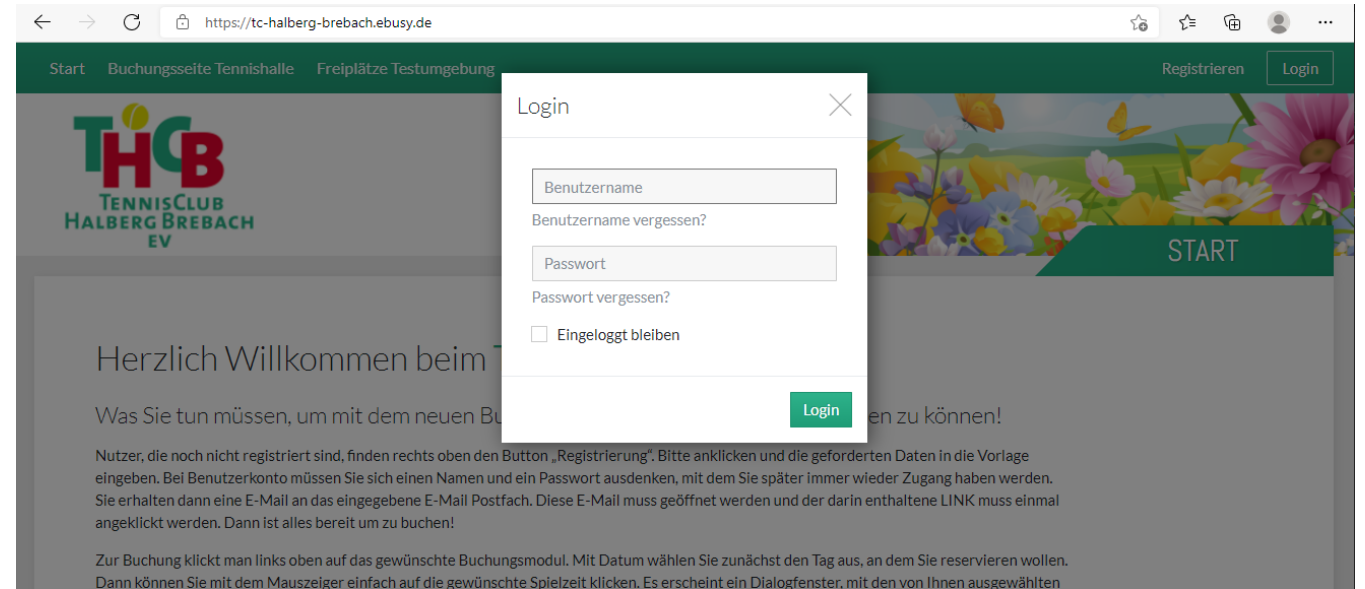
https://tc-halberg-brebach.ebusy.de

Start Buchungsseite Tennishalle Freiplätze Testumgebung

Registrieren Login

THCB
TENNISCLUB
HALBERG BREBACH
EV

START

Login

Benutzername
Benutzername vergessen?

Passwort
Passwort vergessen?

Eingeloggt bleiben

Login

Herzlich Willkommen beim T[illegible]

Was Sie tun müssen, um mit dem neuen Bu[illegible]en zu können!

Nutzer, die noch nicht registriert sind, finden rechts oben den Button „Registrierung". Bitte anklicken und die geforderten Daten in die Vorlage eingeben. Bei Benutzerkonto müssen Sie sich einen Namen und ein Passwort ausdenken, mit dem Sie später immer wieder Zugang haben werden. Sie erhalten dann eine E-Mail an das eingegebene E-Mail Postfach. Diese E-Mail muss geöffnet werden und der darin enthaltene LINK muss einmal angeklickt werden. Dann ist alles bereit um zu buchen!

Zur Buchung klickt man links oben auf das gewünschte Buchungsmodul. Mit Datum wählen Sie zunächst den Tag aus, an dem Sie reservieren wollen. Dann können Sie mit dem Mauszeiger einfach auf die gewünschte Spielzeit klicken. Es erscheint ein Dialogfenster, mit den von Ihnen ausgewählten